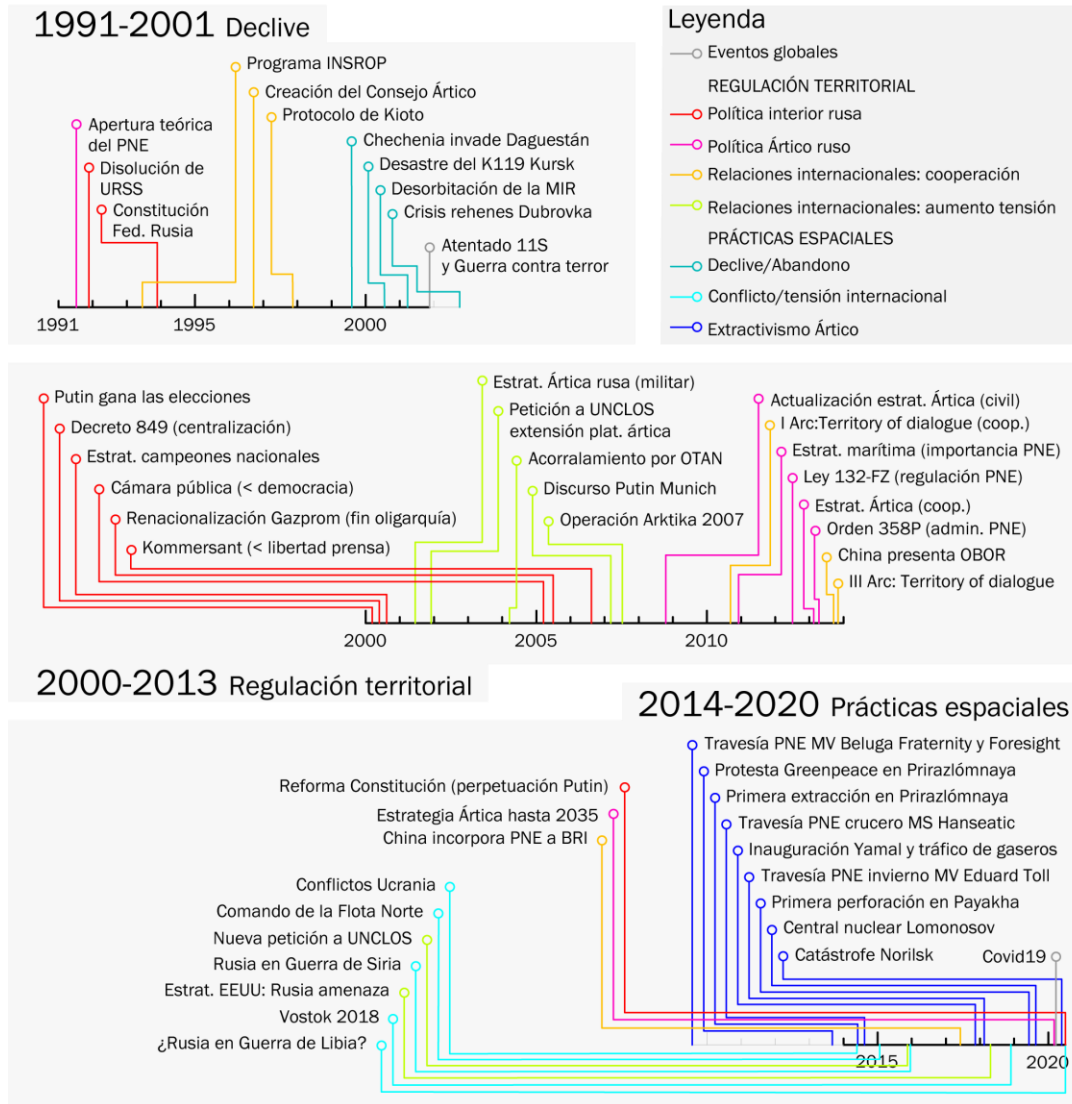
1991-2001 Declive

Programa INSROP
Creación del Consejo Ártico
Protocolo de Kioto
Apertura teórica del PNE
Disolución de URSS
Constitución Fed. Rusia
Chechenia invade Daguestán
Desastre del K119 Kursk
Desorbitación de la MIR
Crisis rehenes Dubrovka
Atentado 11S y Guerra contra terror

1991 1995 2000

Leyenda
Eventos globales
REGULACIÓN TERRITORIAL
Política interior rusa
Política Ártico ruso
Relaciones internacionales: cooperación
Relaciones internacionales: aumento tensión
PRÁCTICAS ESPACIALES
Declive/Abandono
Conflicto/tensión internacional
Extractivismo Ártico

Putin gana las elecciones
Decreto 849 (centralización)
Estrat. campeones nacionales
Cámara pública (< democracia)
Renacionalización Gazprom (fin oligarquía)
Kommersant (< libertad prensa)
Estrat. Ártica rusa (militar)
Petición a UNCLOS extensión plat. ártica
Acorralamiento por OTAN
Discurso Putin Munich
Operación Arktika 2007
Actualización estrat. Ártica (civil)
I Arc:Territory of dialogue (coop.)
Estrat. marítima (importancia PNE)
Ley 132-FZ (regulación PNE)
Estrat. Ártica (coop.)
Orden 358P (admin. PNE)
China presenta OBOR
III Arc: Territory of dialogue

2000 2005 2010

2000-2013 Regulación territorial

2014-2020 Prácticas espaciales

Travesía PNE MV Beluga Fraternity y Foresight
Protesta Greenpeace en Prirazlómnaya
Primera extracción en Prirazlómnaya
Travesía PNE crucero MS Hanseatic
Inauguración Yamal y tráfico de gaseros
Travesía PNE invierno MV Eduard Toll
Primera perforación en Payakha
Central nuclear Lomonosov
Catástrofe Norilsk
Covid19
Reforma Constitución (perpetuación Putin)
Estrategia Ártica hasta 2035
China incorpora PNE a BRI
Conflictos Ucrania
Comando de la Flota Norte
Nueva petición a UNCLOS
Rusia en Guerra de Siria
Estrat. EEUU: Rusia amenaza
Vostok 2018
¿Rusia en Guerra de Libia?

2015 2020